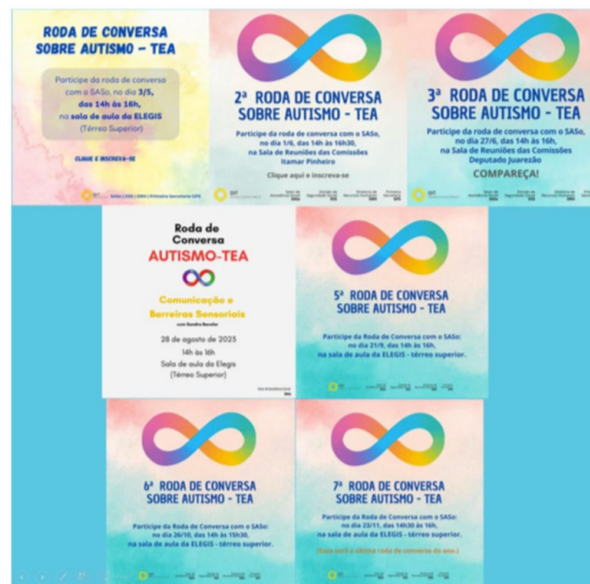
RODA DE CONVERSA SOBRE AUTISMO - TEA

Participe da roda de conversa com o SASo, no dia 3/5, das 14h às 16h, na sala de aula da ELEGIS (Térreo Superior)

CLIQUE E INSCREVA-SE

2ª RODA DE CONVERSA SOBRE AUTISMO - TEA

Participe da roda de conversa com o SASo, no dia 1/6, das 14h às 16h30, na Sala de Reuniões das Comissões Itamar Pinheiro

Clique aqui e inscreva-se

3ª RODA DE CONVERSA SOBRE AUTISMO - TEA

Participe da roda de conversa com o SASo, no dia 27/6, das 14h às 16h, na Sala de Reuniões das Comissões Deputado Juarezão

COMPAREÇA!

Roda de Conversa
AUTISMO-TEA

Comunicação e Barreiras Sensoriais

28 de agosto de 2025
14h às 16h
Sala de aula da Elegis
(Térreo Superior)

5ª RODA DE CONVERSA SOBRE AUTISMO - TEA

Participe da Roda de Conversa com o SASo: no dia 21/9, das 14h às 16h, na sala de aula da ELEGIS - térreo superior.

6ª RODA DE CONVERSA SOBRE AUTISMO - TEA

Participe da Roda de Conversa com o SASo: no dia 26/10, das 14h às 15h30, na sala de aula da ELEGIS - térreo superior.

7ª RODA DE CONVERSA SOBRE AUTISMO - TEA

Participe da Roda de Conversa com o SASo: no dia 23/11, das 14h30 às 16h, na sala de aula da ELEGIS - térreo superior.

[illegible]